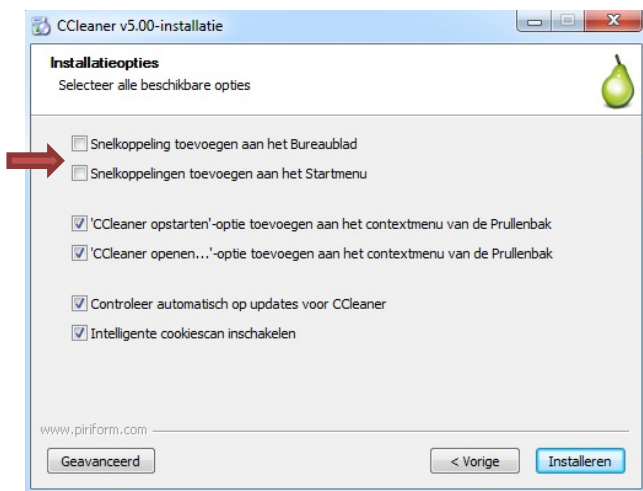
CCleaner v5.00-installatie

Installatieopties

Selecteer alle beschikbare opties

Snelkoppeling toevoegen aan het Bureaublad

Snelkoppelingen toevoegen aan het Startmenu

'CCleaner opstarten'-optie toevoegen aan het contextmenu van de Prullenbak

'CCleaner openen...'-optie toevoegen aan het contextmenu van de Prullenbak

Controleer automatisch op updates voor CCleaner

Intelligente cookiescan inschakelen

www.piriform.com

Geavanceerd

< Vorige

Installeren